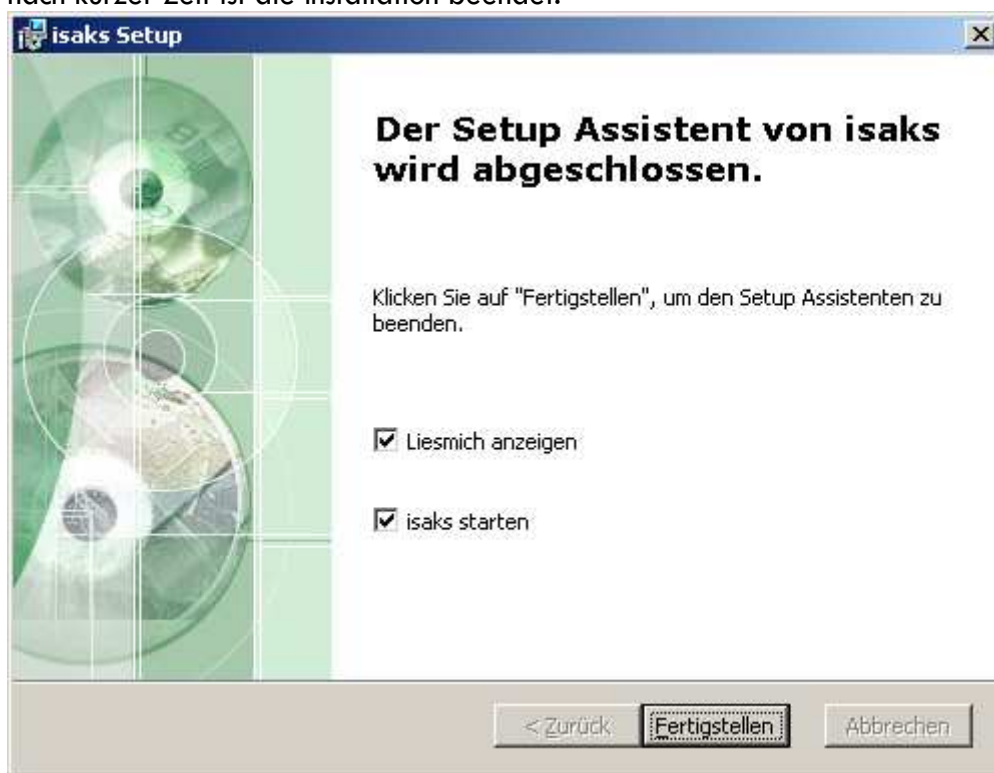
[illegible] kurzer Zeit ist die Installation beendet.

isaks Setup

Der Setup Assistent von isaks wird abgeschlossen.

Klicken Sie auf "Fertigstellen", um den Setup Assistenten zu beenden.

Liesmich anzeigen

isaks starten

< Zurück
Fertigstellen
Abbrechen